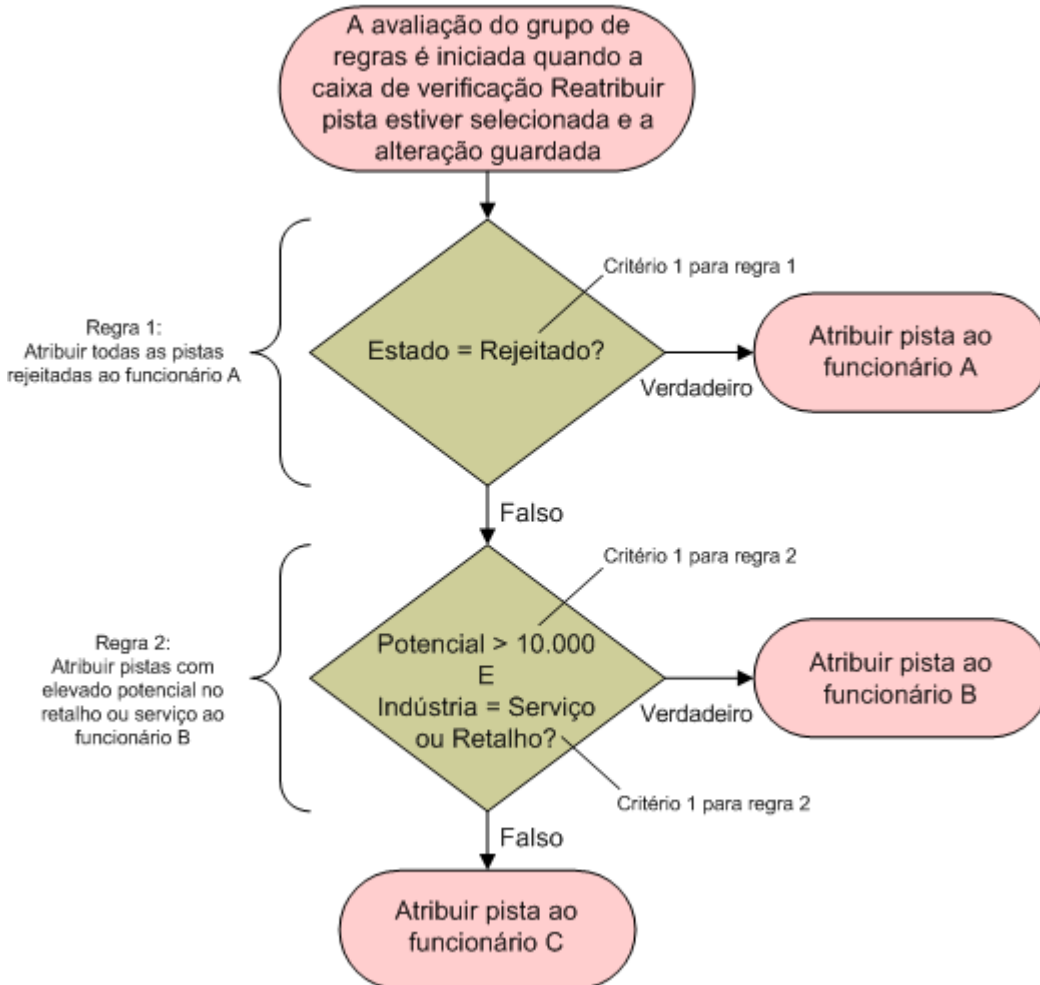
A avaliação do grupo de regras é iniciada quando a caixa de verificação Reatribuir pista estiver selecionada e a alteração guardada

Regra 1:
Atribuir todas as pistas rejeitadas ao funcionário A

Critério 1 para regra 1

Estado = Rejeitado?

Verdadeiro

Atribuir pista ao funcionário A

Falso

Regra 2:
Atribuir pistas com elevado potencial no retalho ou serviço ao funcionário B

Critério 1 para regra 2

Potencial > 10.000
E
Indústria = Serviço ou Retalho?

Critério 1 para regra 2

Verdadeiro

Atribuir pista ao funcionário B

Falso

Atribuir pista ao funcionário C